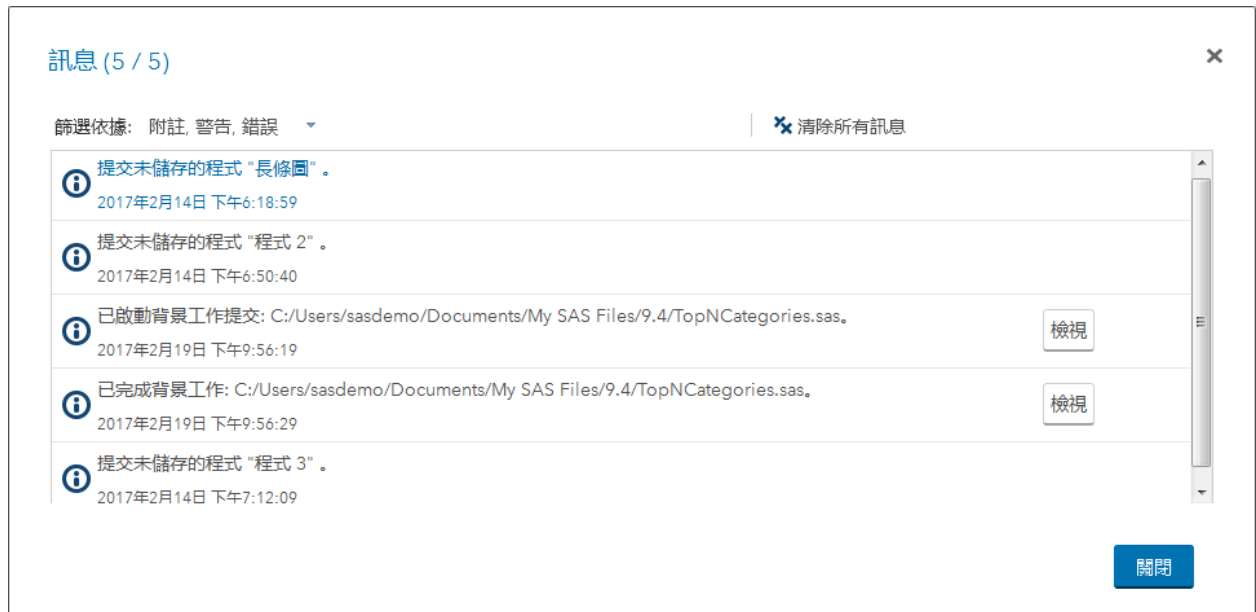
訊息 (5 / 5)

×

篩選依據: 附註, 警告, 錯誤

清除所有訊息

提交未儲存的程式 "長條圖" 。
2017年2月14日 下午6:18:59

提交未儲存的程式 "程式 2" 。
2017年2月14日 下午6:50:40

已啟動背景工作提交: C:/Users/sasdemo/Documents/My SAS Files/9.4/TopNCategories.sas。
2017年2月19日 下午9:56:19
檢視

已完成背景工作: C:/Users/sasdemo/Documents/My SAS Files/9.4/TopNCategories.sas。
2017年2月19日 下午9:56:29
檢視

提交未儲存的程式 "程式 3" 。
2017年2月14日 下午7:12:09

關閉